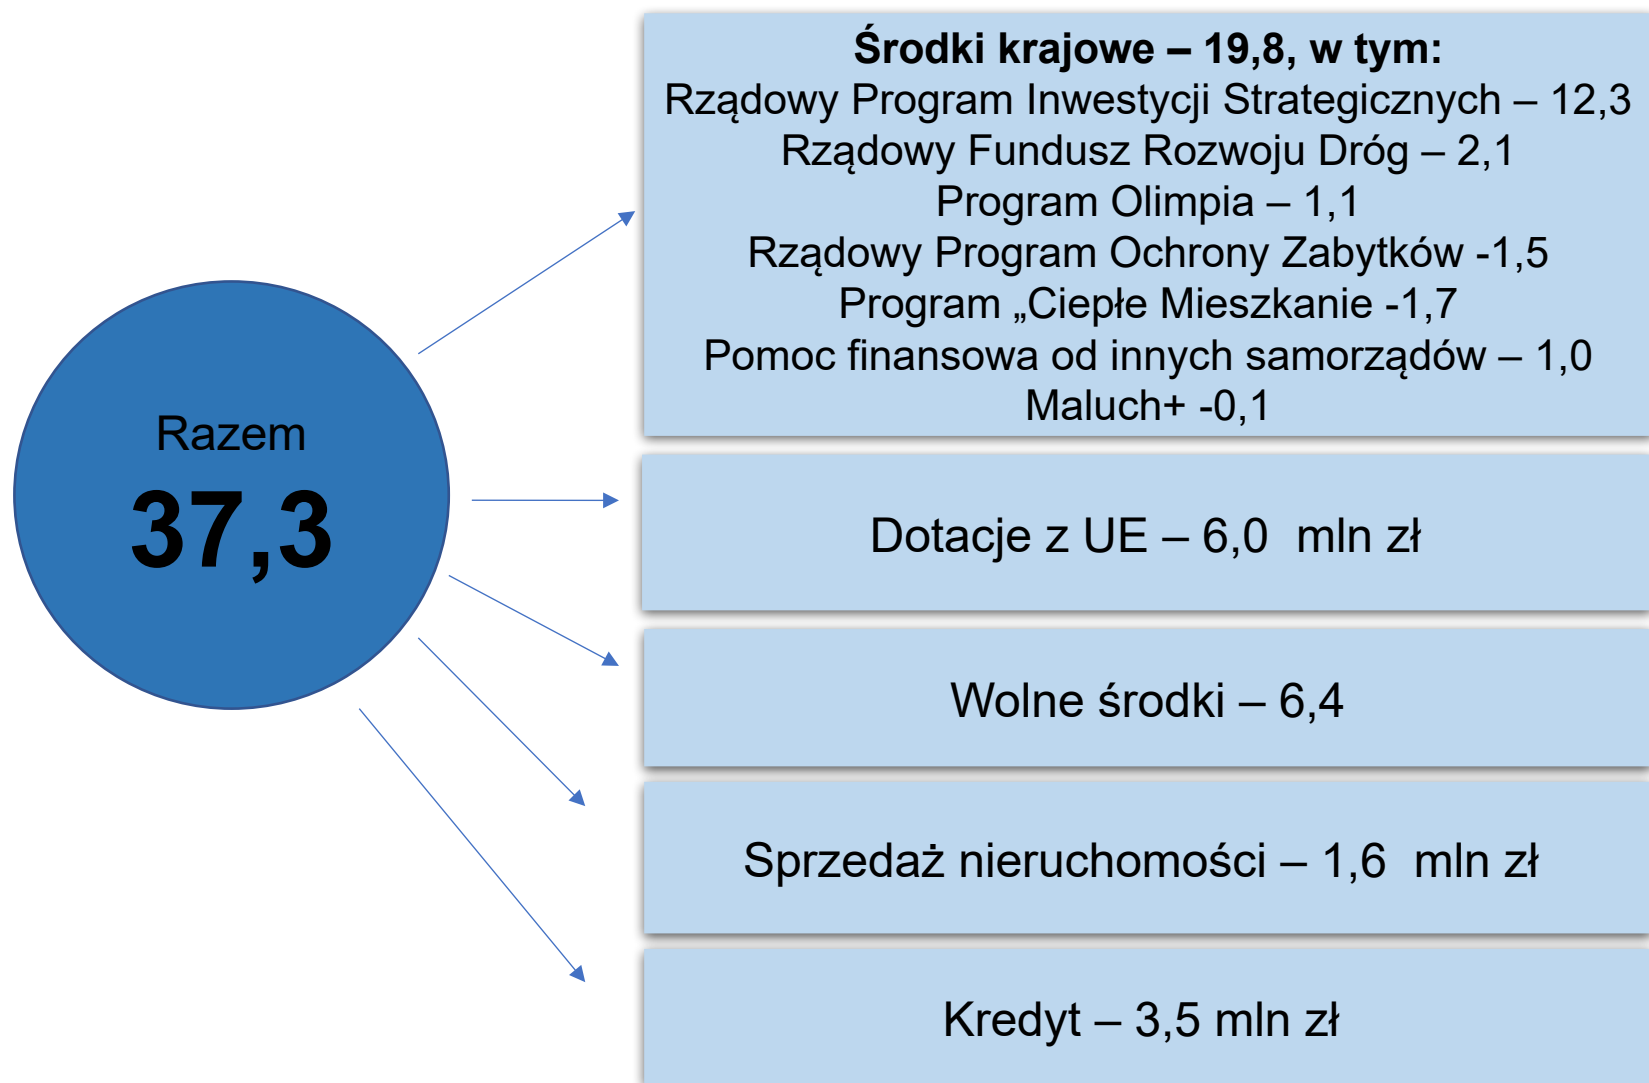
Razem
37,3

**Środki krajowe – 19,8, w tym:**
Rządowy Program Inwestycji Strategicznych – 12,3
Rządowy Fundusz Rozwoju Dróg – 2,1
Program Olimpia – 1,1
Rządowy Program Ochrony Zabytków -1,5
Program „Ciepłe Mieszkanie -1,7
Pomoc finansowa od innych samorządów – 1,0
Maluch+ -0,1

Dotacje z UE – 6,0 mln zł

Wolne środki – 6,4

Sprzedaż nieruchomości – 1,6 mln zł

Kredyt – 3,5 mln zł